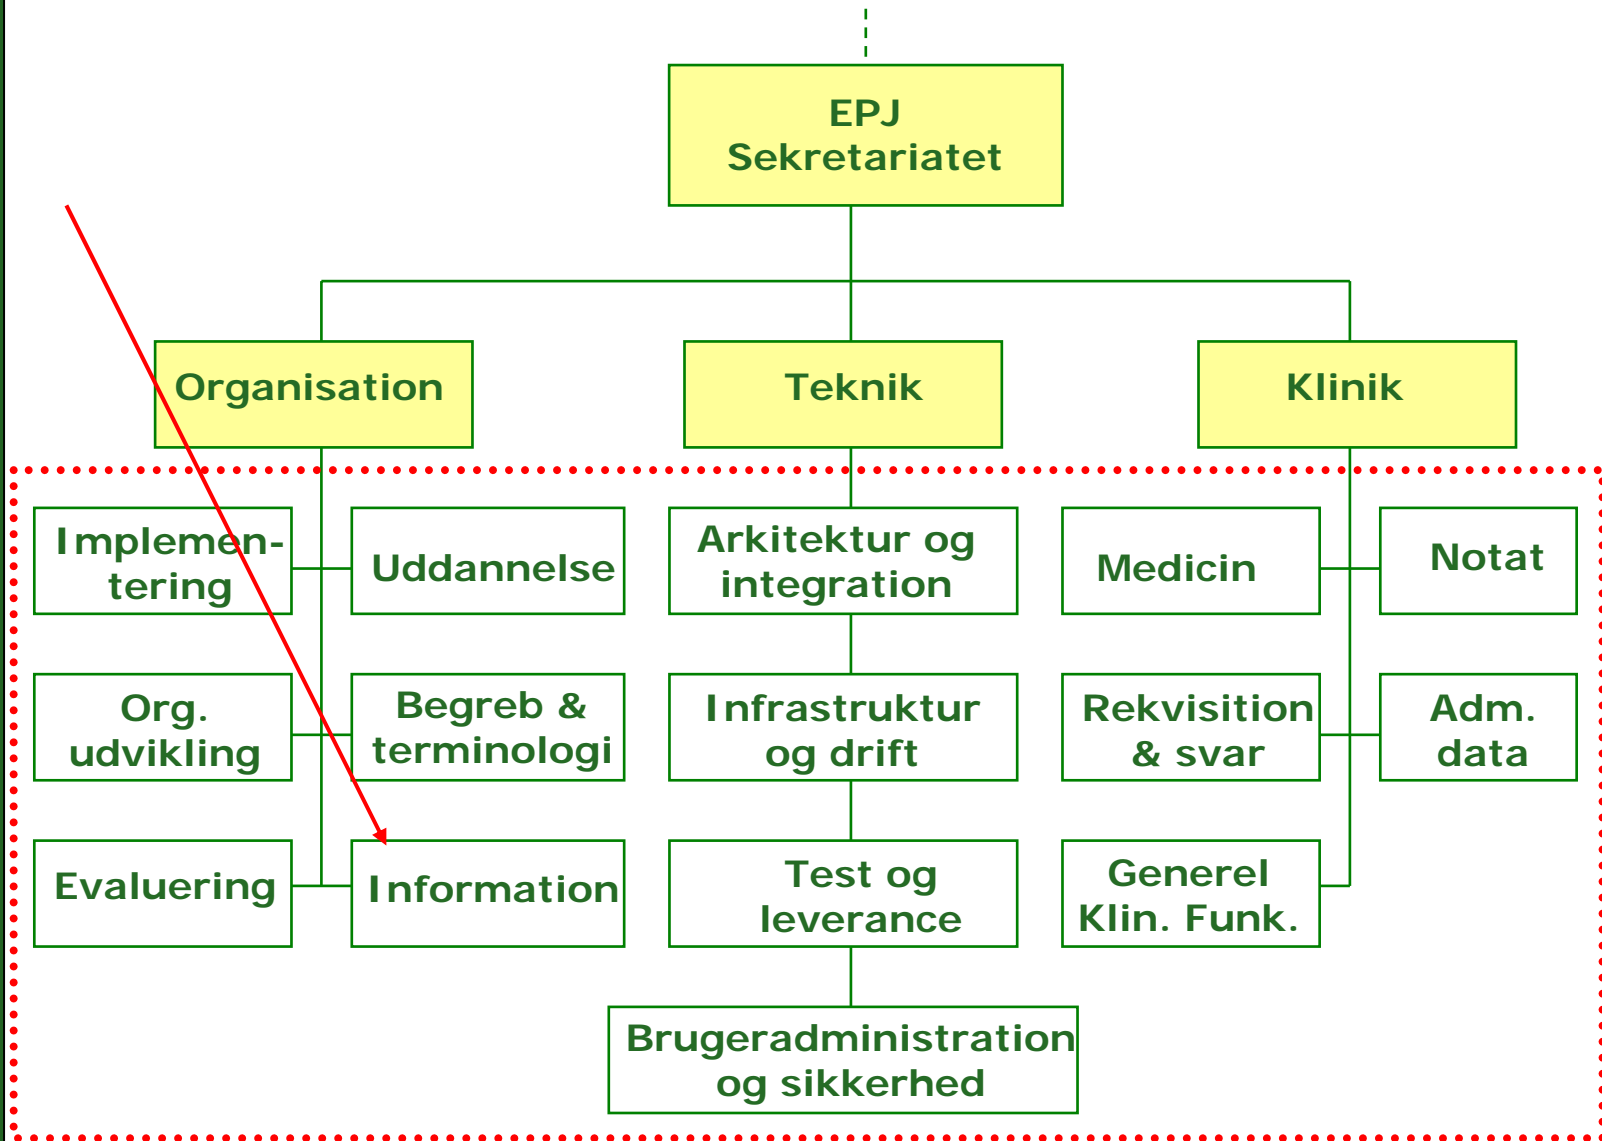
EPJ Sekretariatet

Organisation

Teknik

Klinik

Implementering

Uddannelse

Org. udvikling

Begreb & terminologi

Evaluering

Information

Arkitektur og integration

Infrastruktur og drift

Test og leverance

Brugeradministration og sikkerhed

Medicin

Notat

Rekvisition & svar

Adm. data

Generel Klin. Funk.